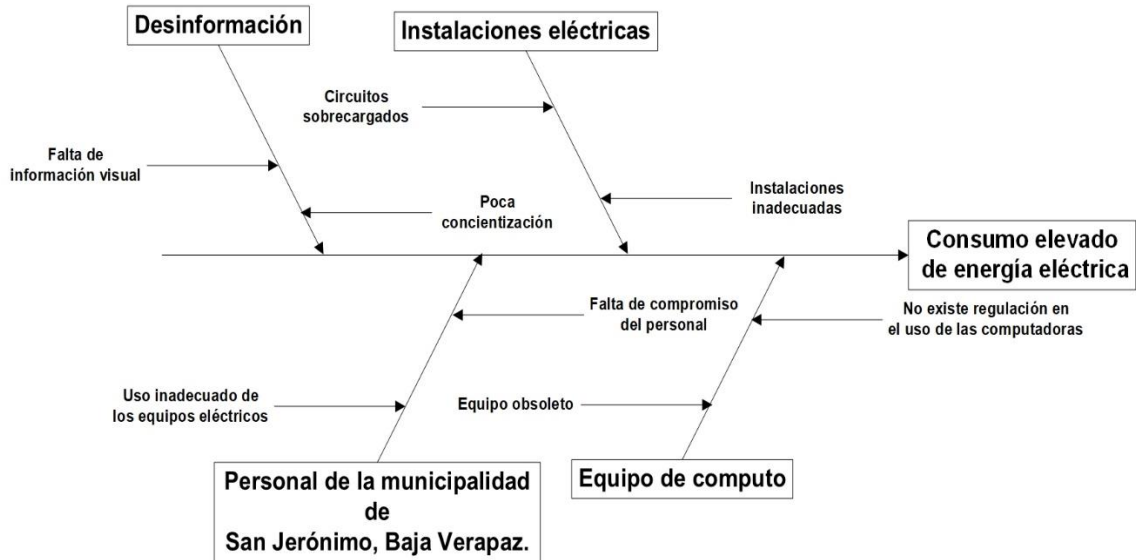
Desinformación

Instalaciones eléctricas

Circuitos sobrecargados

Falta de información visual

Poca concientización

Instalaciones inadecuadas

Consumo elevado de energía eléctrica

Falta de compromiso del personal

No existe regulación en el uso de las computadoras

Uso inadecuado de los equipos eléctricos

Equipo obsoleto

Personal de la municipalidad de San Jerónimo, Baja Verapaz.

Equipo de computo